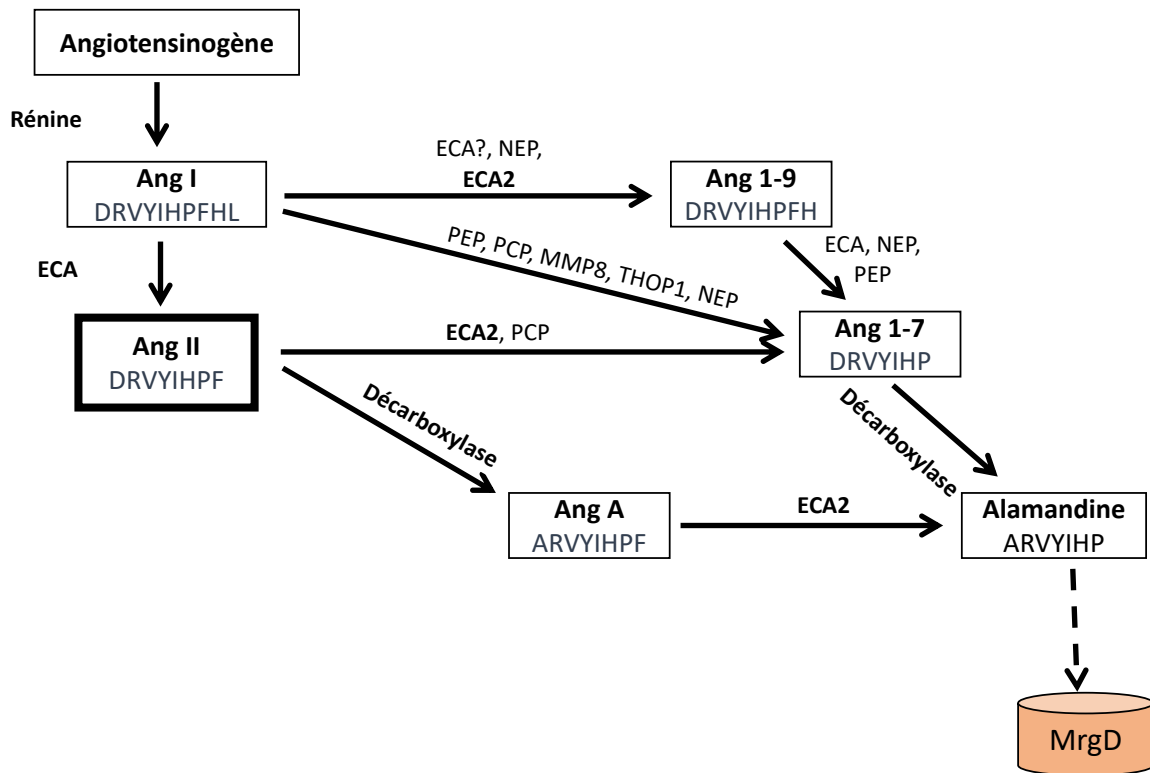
Angiotensinogène

Rénine

Ang I
DRVYIHPFHL

ECA?, NEP,
ECA2

Ang 1-9
DRVYIHPFH

PEP, PCP, MMP8, THOP1, NEP

ECA, NEP,
PEP

ECA

Ang II
DRVYIHPF

ECA2, PCP

Ang 1-7
DRVYIHP

Décarboxylase

Décarboxylase

Ang A
ARVYIHPF

ECA2

Alamandine
ARVYIHP

MrgD